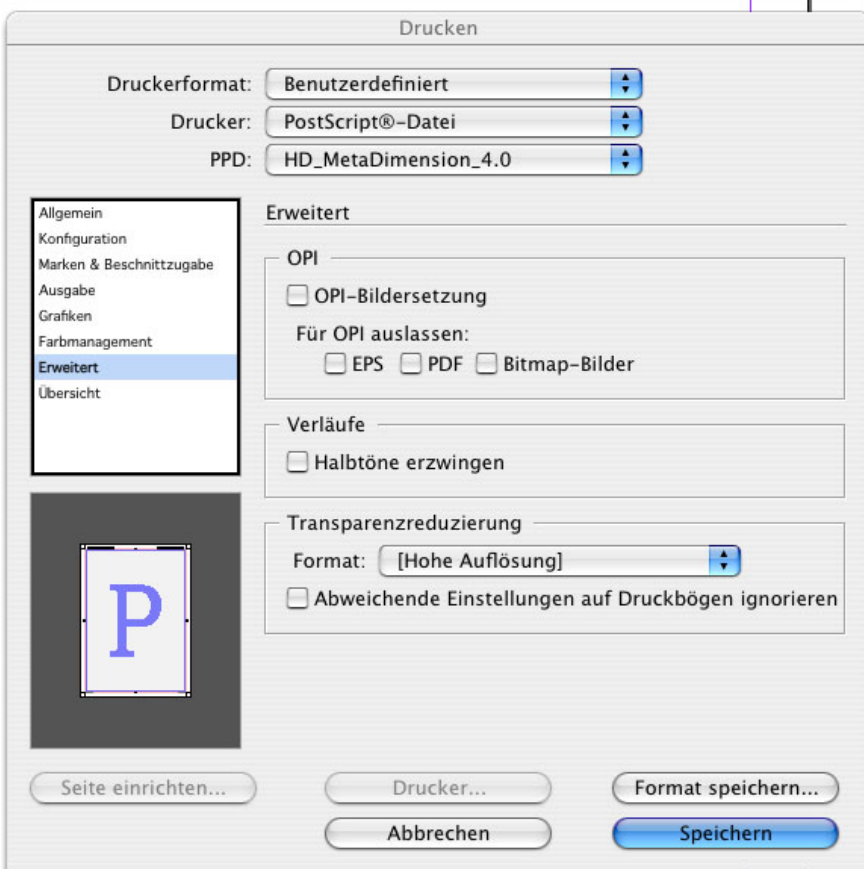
Drucken

Druckerformat: Benutzerdefiniert
Drucker: PostScript®-Datei
PPD: HD_MetaDimension_4.0

Allgemein
Konfiguration
Marken & Beschnittzugabe
Ausgabe
Grafiken
Farbmanagement
Erweitert
Übersicht

P

Erweitert

OPI
OPI-Bildersetzung
Für OPI auslassen:
EPS PDF Bitmap-Bilder

Verläufe
Halbtöne erzwingen

Transparenzreduzierung
Format: [Hohe Auflösung]
Abweichende Einstellungen auf Druckbögen ignorieren

Seite einrichten... Drucker... Format speichern...
Abbrechen Speichern